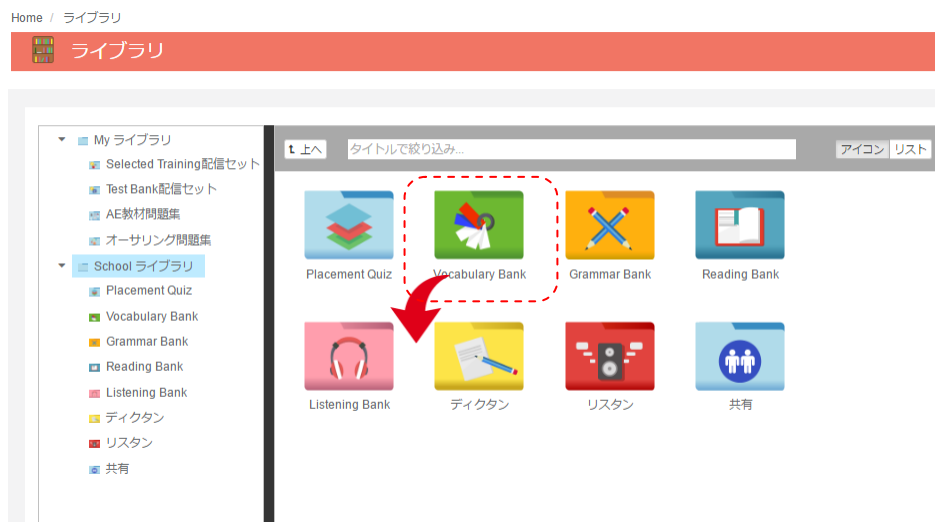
Home / ライブラリ

ライブラリ

My ライブラリ
Selected Training配信セット
Test Bank配信セット
AE教材問題集
オーサリング問題集
School ライブラリ
Placement Quiz
Vocabulary Bank
Grammar Bank
Reading Bank
Listening Bank
ディクタン
リスタン
共有

上へ
タイトルで絞り込み...
アイコン リスト

Placement Quiz
Vocabulary Bank
Grammar Bank
Reading Bank
Listening Bank
ディクタン
リスタン
共有